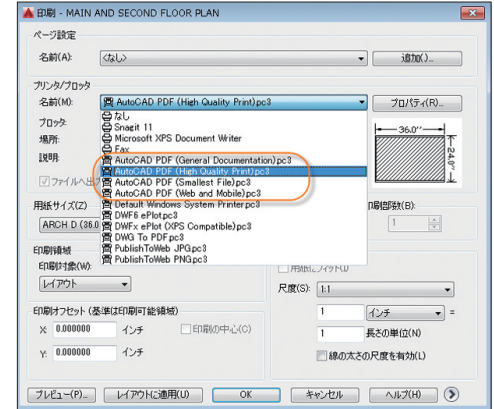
印刷 - MAIN AND SECOND FLOOR PLAN

ページ設定

名前(A): <なし>

追加()...

プリンタ/プロッタ

名前(M): AutoCAD PDF (High Quality Print).pc3

プロパティ(R)...

プロッタ:

場所:

説明:

ファイルへ出力

なし
Snagit 11
Microsoft XPS Document Writer
Fax
AutoCAD PDF (General Documentation).pc3
AutoCAD PDF (High Quality Print).pc3
AutoCAD PDF (Smallest File).pc3
AutoCAD PDF (Web and Mobile).pc3
Default Windows System Printer.pc3
DWF6 ePlot.pc3
DWFx ePlot (XPS Compatible).pc3
DWG To PDF.pc3
PublishToWeb JPG.pc3
PublishToWeb PNG.pc3

36.0″

24.0″

用紙サイズ(Z)

ARCH D (36.0

印刷部数(B):

1

印刷領域

印刷対象(W):

レイアウト

用紙にフィット(I)

尺度(S): 1:1

印刷オフセット (基準は印刷可能領域)

X: 0.000000 インチ

印刷の中心(C)

Y: 0.000000 インチ

1 インチ =

1 長さの単位(N)

線の太さの尺度を有効(L)

プレビュー(P)...

レイアウトに適用(U)

OK

キャンセル

ヘルプ(H)